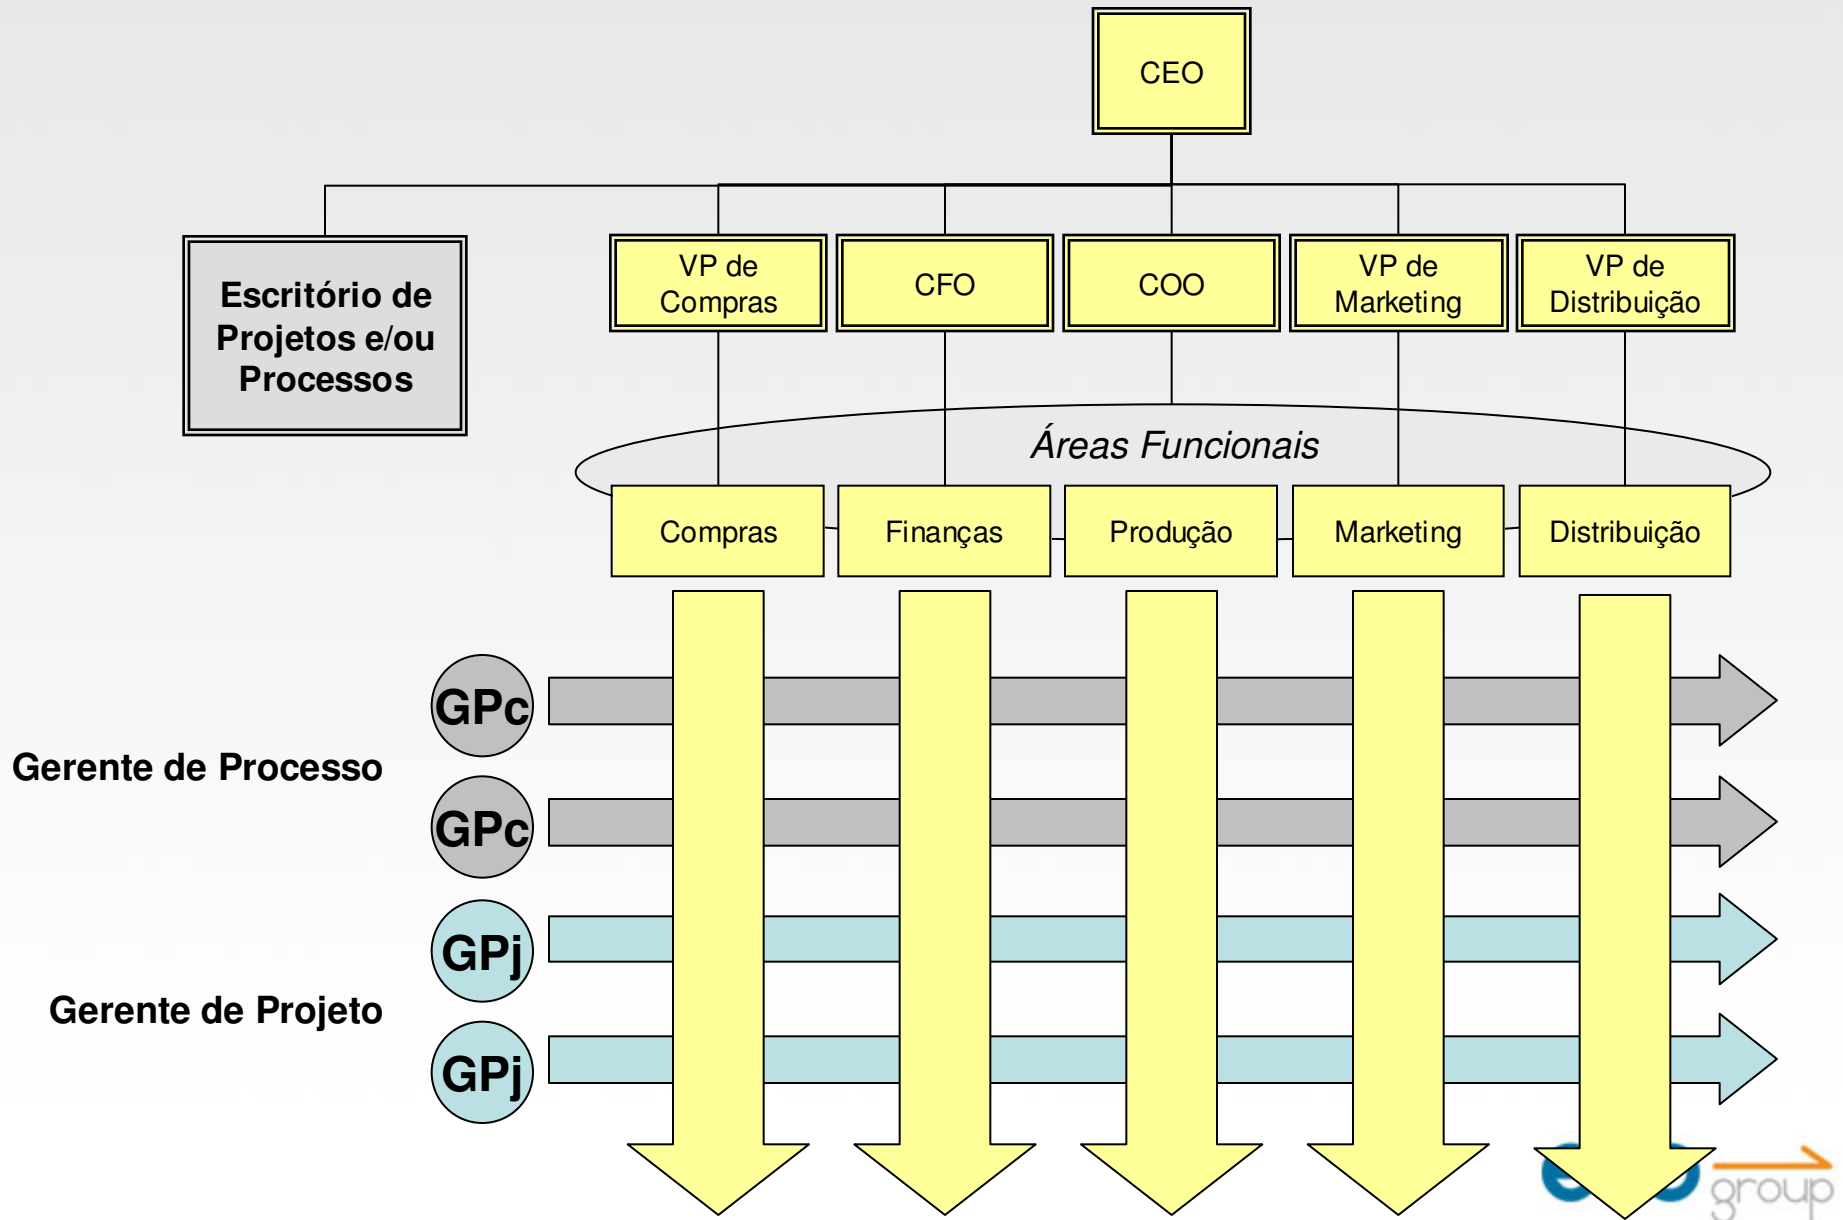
CEO

Escritório de Projetos e/ou Processos

VP de Compras

CFO

COO

VP de Marketing

VP de Distribuição

Áreas Funcionais

Compras

Finanças

Produção

Marketing

Distribuição

GPc

Gerente de Processo

GPc

GPj

Gerente de Projeto

GPj

group